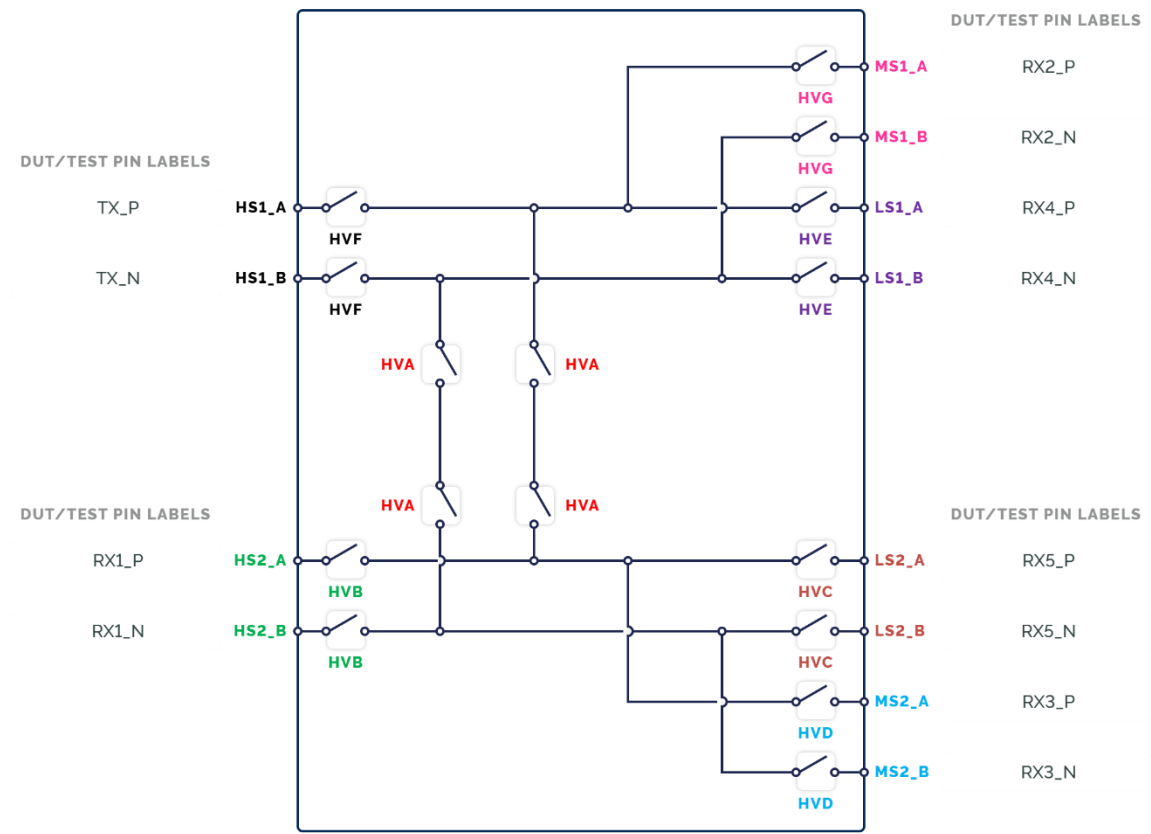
DUT/TEST PIN LABELS

MS1_A RX2_P
HVG
MS1_B RX2_N
HVG

DUT/TEST PIN LABELS

TX_P HS1_A
HVF
LS1_A RX4_P
HVE
TX_N HS1_B
HVF
LS1_B RX4_N
HVE

HVA HVA

HVA HVA

DUT/TEST PIN LABELS

DUT/TEST PIN LABELS

RX1_P HS2_A
HVB
LS2_A RX5_P
HVC
RX1_N HS2_B
HVB
LS2_B RX5_N
HVC
MS2_A RX3_P
HVD
MS2_B RX3_N
HVD